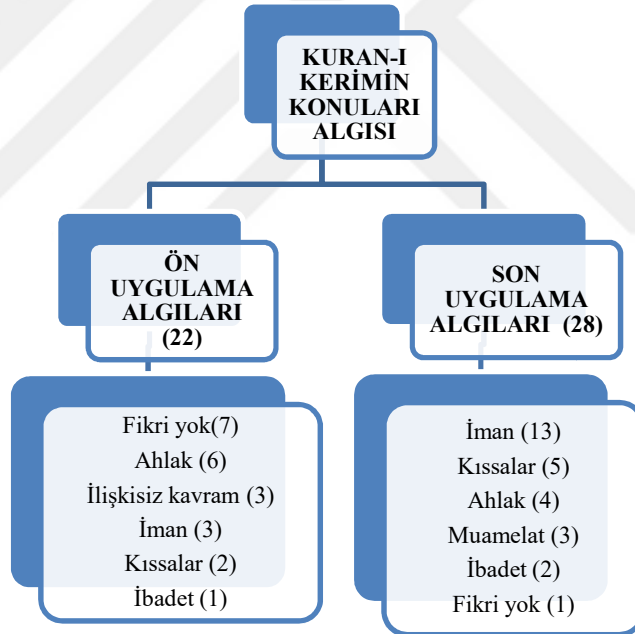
KURAN-I KERİMİN KONULARI ALGISI

ÖN UYGULAMA ALGILARI (22)

Fikri yok(7)
Ahlak (6)
İlişkisiz kavram (3)
İman (3)
Kıssalar (2)
İbadet (1)

SON UYGULAMA ALGILARI (28)

İman (13)
Kıssalar (5)
Ahlak (4)
Muamelat (3)
İbadet (2)
Fikri yok (1)